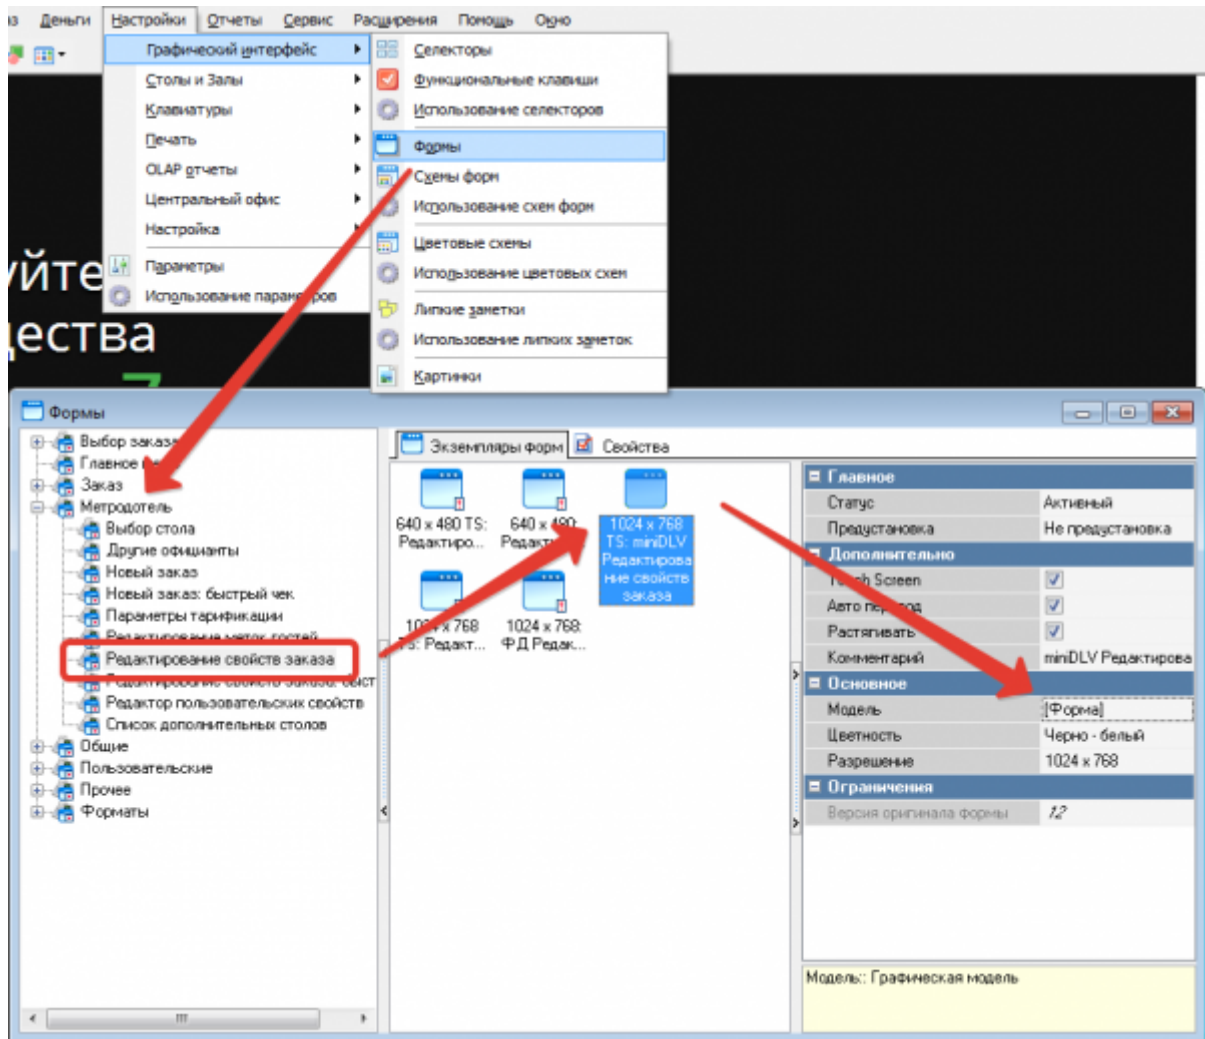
з Деньги Настройки Отчеты Сервис Расширения Помощь Окно

Графический интерфейс
Столы и Залы
Клавиатуры
Печать
OLAP отчеты
Центральный офис
Настройка
Параметры
Использование пара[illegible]ров

Селекторы
Функциональные клавиши
Использование селекторов
Формы
Схемы форм
Использование схем форм
Цветовые схемы
Использование цветовых схем
Липкие заметки
Использование липких заметок
Картинки

уйте
ества

Формы

Выбор заказа
Главное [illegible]
Заказ
Метродотель
Выбор стола
Другие официанты
Новый заказ
Новый заказ: быстрый чек
Параметры тарификации
Редактирование меток гостей
Редактирование свойств заказа
Редактирование свойств заказа: быст
Редактор пользовательских свойств
Список дополнительных столов
Общие
Пользовательские
Прочее
Форматы

Экземпляры форм
Свойства

640 x 480 TS: Редактиро...
640 x 480 Редакт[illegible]
1024 x 768 TS: miniDLV Редактирование свойств заказа
10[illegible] x 768 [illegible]: Редакт...
1024 x 768 ФД Редак...

| | |
|---|---|
| Главное | |
| Статус | Активный |
| Предустановка | Не предустановка |
| Дополнительно | |
| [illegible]h Screen | ✓ |
| Авто пе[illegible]од | ✓ |
| Растягивать | ✓ |
| Комментарий | miniDLV Редактирова |
| Основное | |
| Модель | [Форма] |
| Цветность | Черно - белый |
| Разрешение | 1024 x 768 |
| Ограничения | |
| Версия оригинала формы | 12 |

Модель:: Графическая модель